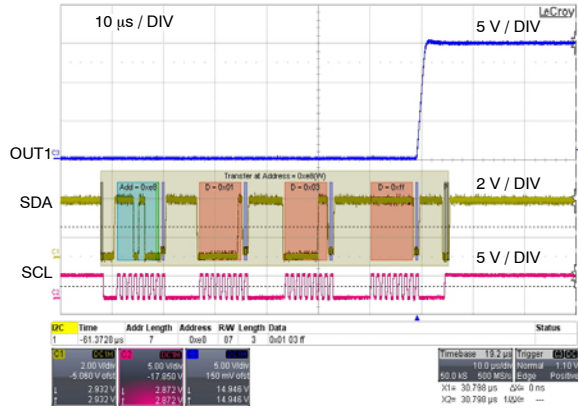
10 µs / DIV

LeCroy

5 V / DIV

OUT1

Transfer at Address = 0xe8(W)

Add = 0xe8

D = 0x01

D = 0x03

D = 0xff

SDA

2 V / DIV

SCL

5 V / DIV

| I2C | Time | Addr Length | Address | R/W | Length | Data | Status |
|---|---|---|---|---|---|---|---|
| 1 | -61.3728 µs | 7 | 0xe8 | 07 | 3 | 0x01 03 ff | |

C1 DC1M 2.00 V/div -5.060 V ofst 2.932 V 2.932 V

C2 DC1M 5.00 V/div -17.650 V ofst 2.872 V 2.872 V

C3 DC1M 5.00 V/div 150 mV ofst 14.946 V 14.946 V

Timebase 19.2 µs 10.0 µs/div 50.0 kS 500 MS/s

Trigger C1 DC Normal 1.10 V Edge Positive

X1= 30.798 µs ΔX= 0 ns
X2= 30.798 µs 1/ΔX= ---